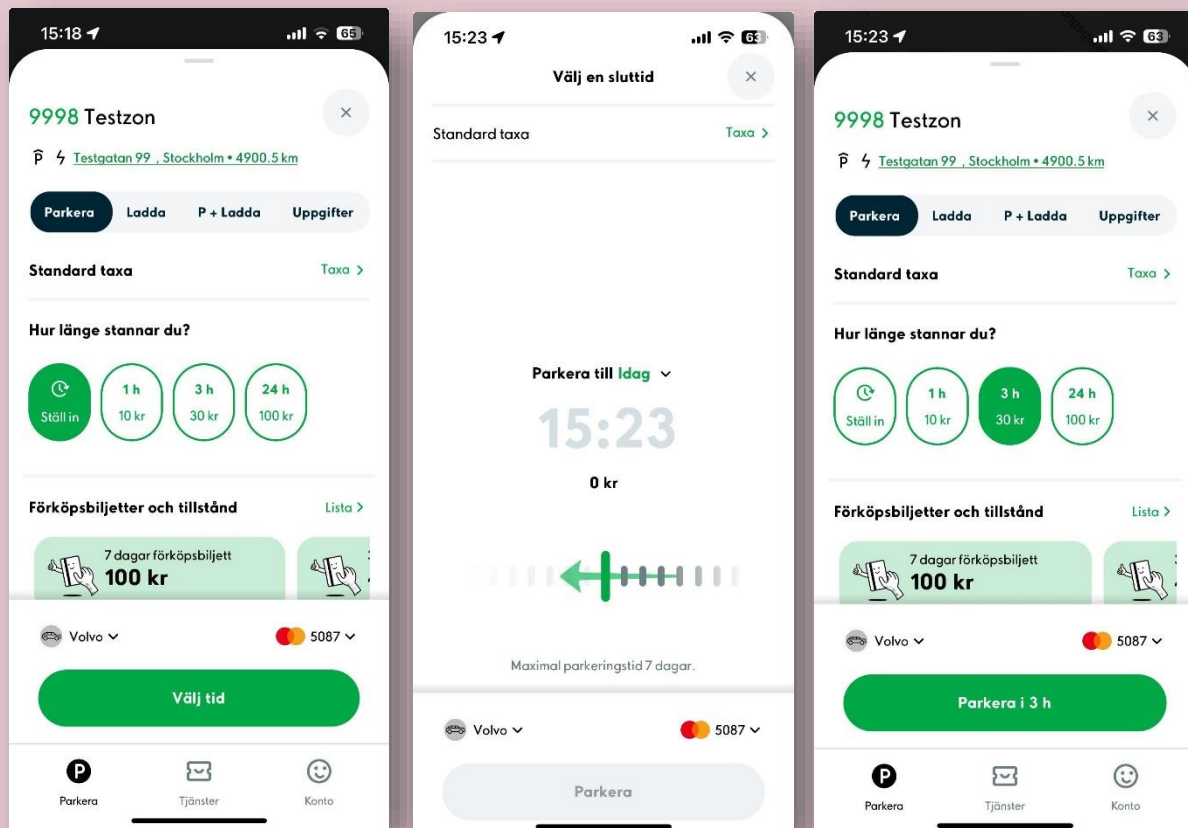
15:18 65

9998 Testzon

Testgatan 99 , Stockholm • 4900.5 km

Parkera Ladda P + Ladda Uppgifter

Standard taxa Taxa >

Hur länge stannar du?

Ställ in

1 h 10 kr

3 h 30 kr

24 h 100 kr

Förköpsbiljetter och tillstånd Lista >

7 dagar förköpsbiljett 100 kr

Volvo 5087

Välj tid

Parkera Tjänster Konto

15:23 63

Välj en sluttid

Standard taxa Taxa >

Parkera till Idag

15:23

0 kr

Maximal parkeringstid 7 dagar.

Volvo 5087

Parkera

15:23 63

9998 Testzon

Testgatan 99 , Stockholm • 4900.5 km

Parkera Ladda P + Ladda Uppgifter

Standard taxa Taxa >

Hur länge stannar du?

Ställ in

1 h 10 kr

3 h 30 kr

24 h 100 kr

Förköpsbiljetter och tillstånd Lista >

7 dagar förköpsbiljett 100 kr

Volvo 5087

Parkera i 3 h

Parkera Tjänster Konto